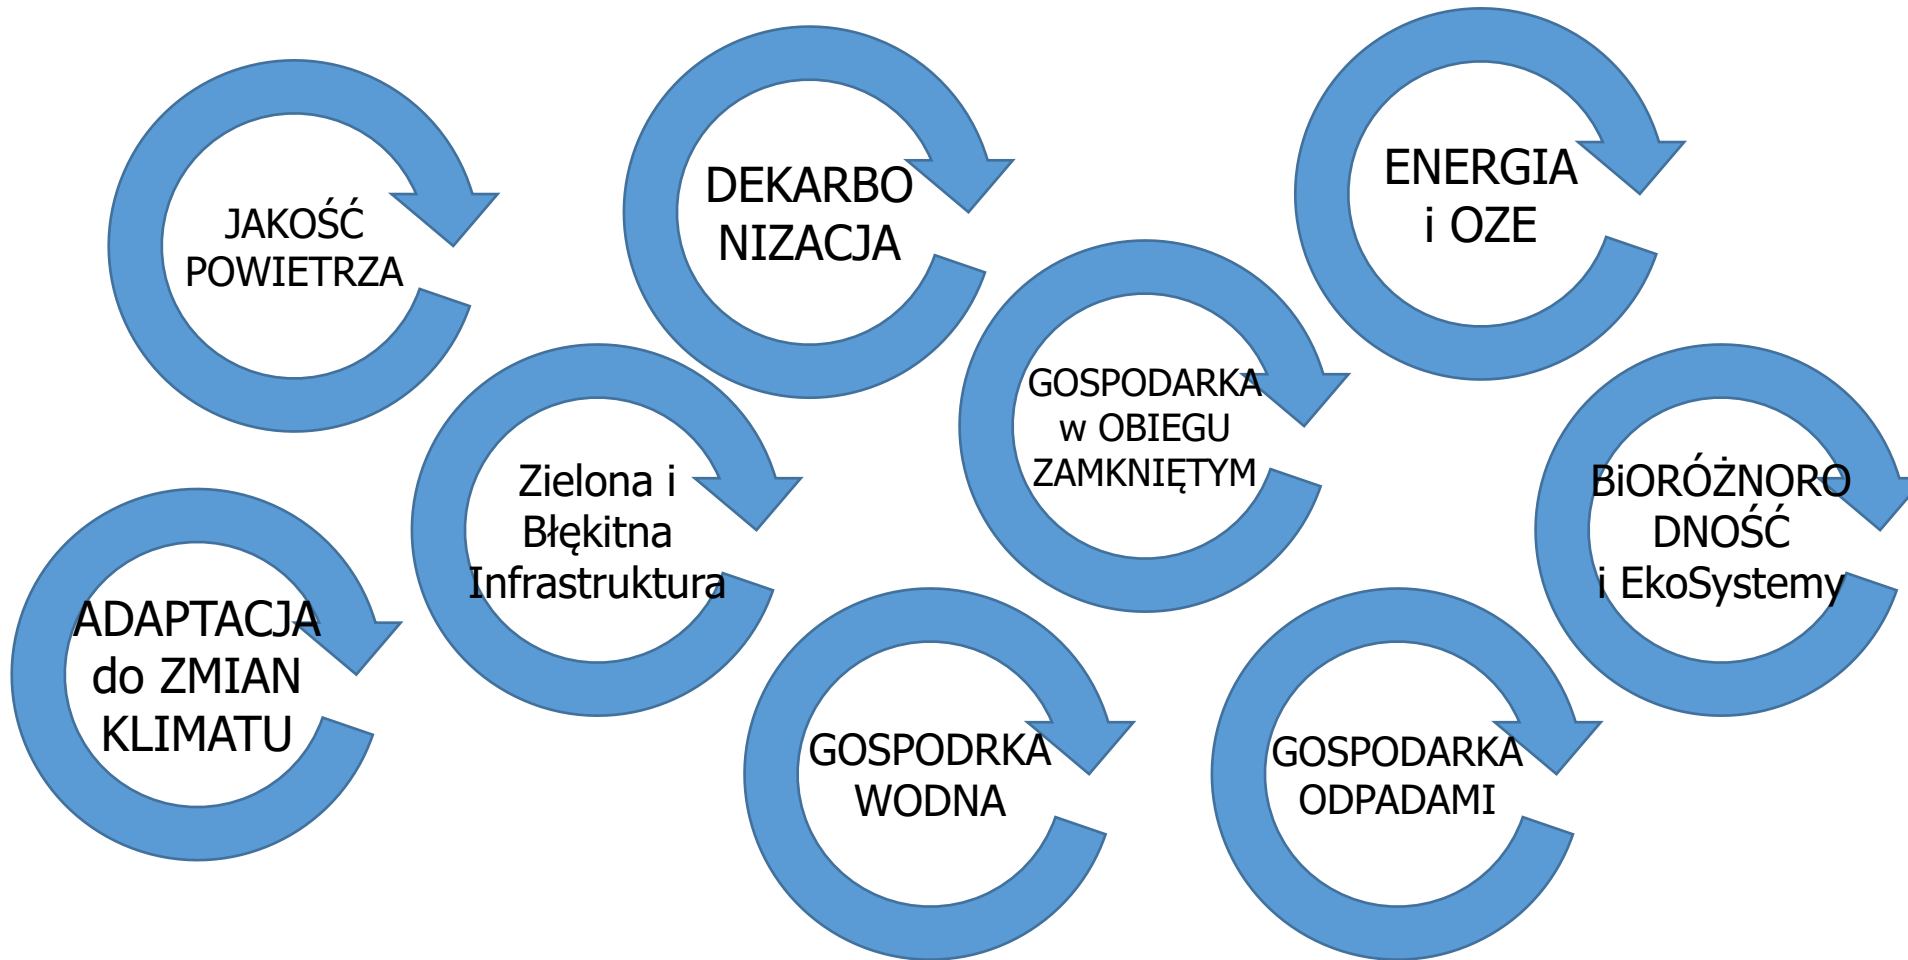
JAKOŚĆ POWIETRZA

DEKARBO NIZACJA

ENERGIA i OZE

GOSPODARKA w OBIEGU ZAMKNIĘTYM

Zielona i Błękitna Infrastruktura

BiORÓŻNORO DNOŚĆ i EkoSystemy

ADAPTACJA do ZMIAN KLIMATU

GOSPODRKA WODNA

GOSPODARKA ODPADAMI